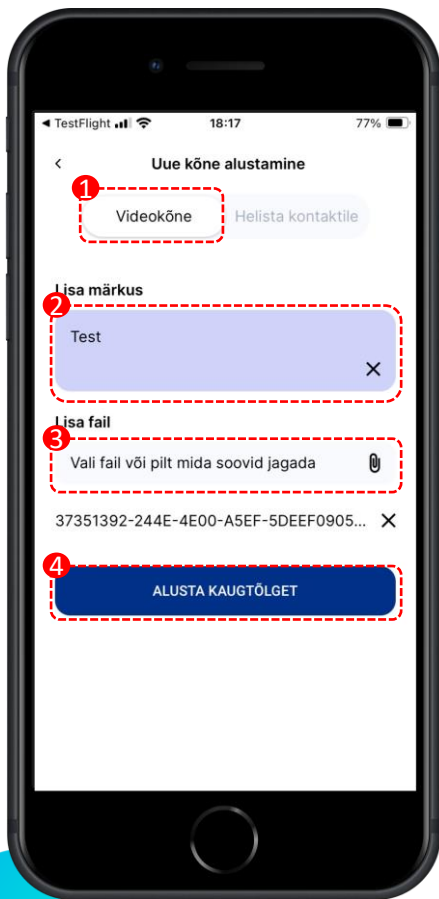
◀ TestFlight 18:17 77%

<

Uue kõne alustamine

1

Videokõne

Helista kontaktile

Lisa märkus

2

Test

✕

Lisa fail

3

Vali fail või pilt mida soovid jagada

37351392-244E-4E00-A5EF-5DEEF0905...

✕

4

ALUSTA KAUGTÕLGET